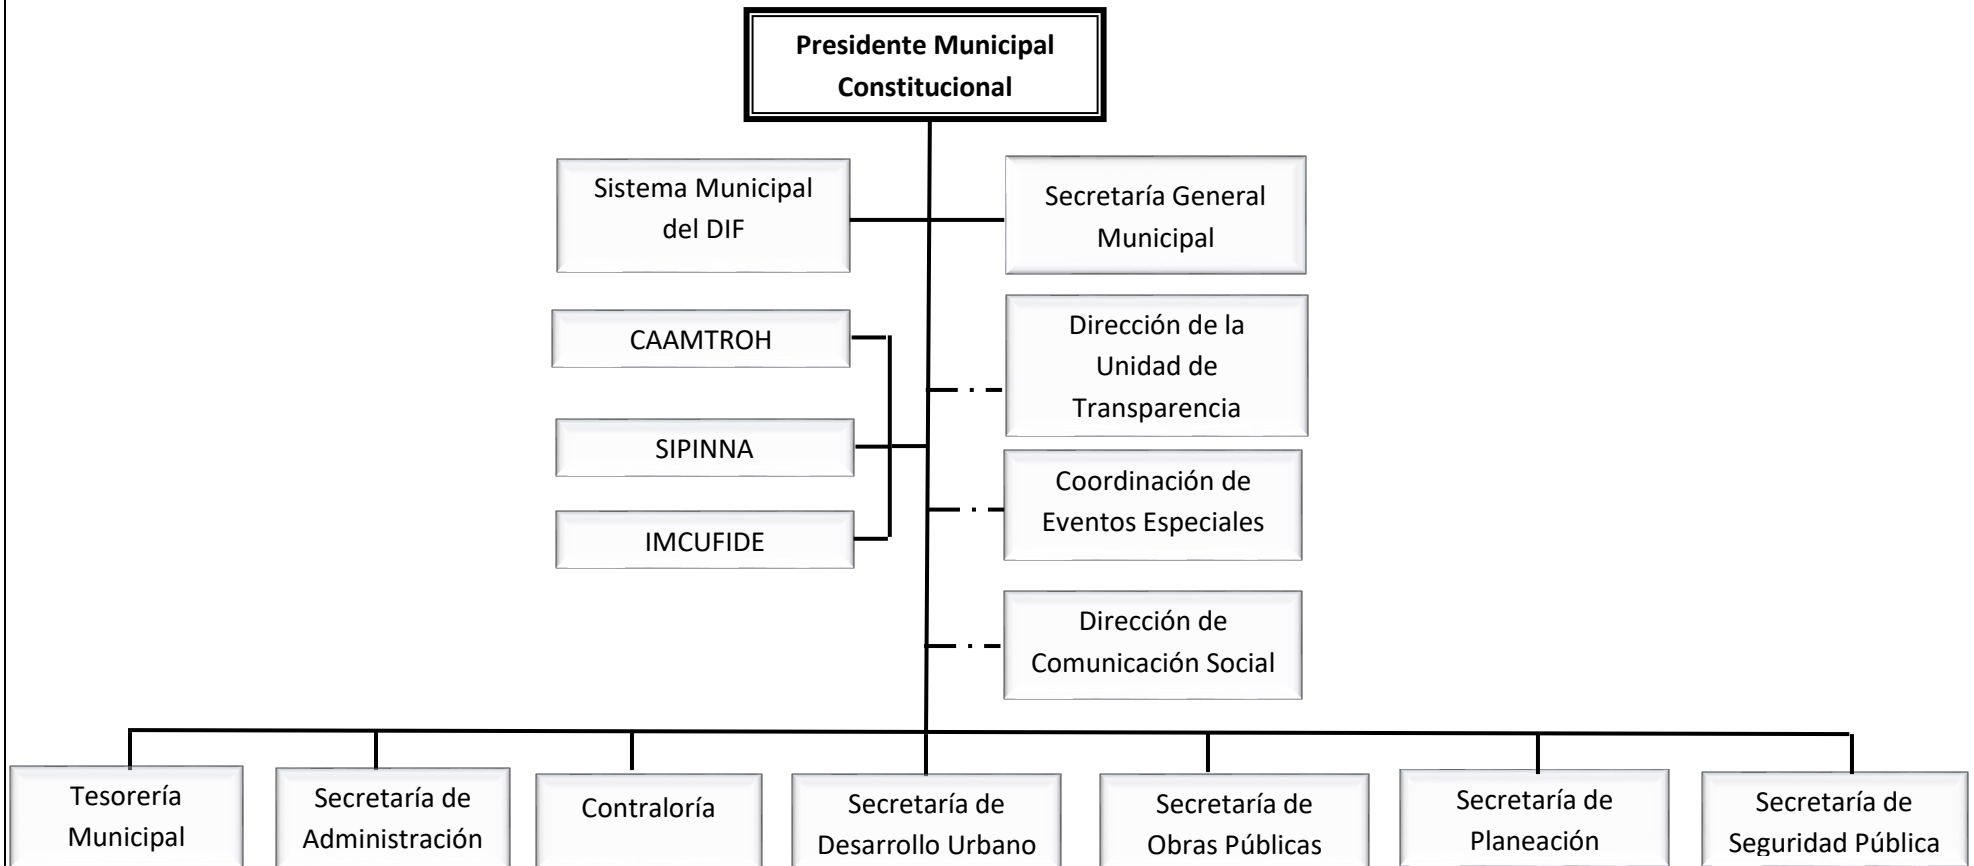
**Presidente Municipal Constitucional**

Sistema Municipal del DIF

Secretaría General Municipal

CAAMTROH

SIPINNA

IMCUFIDE

Dirección de la Unidad de Transparencia

Coordinación de Eventos Especiales

Dirección de Comunicación Social

Tesorería Municipal

Secretaría de Administración

Contraloría

Secretaría de Desarrollo Urbano

Secretaría de Obras Públicas

Secretaría de Planeación

Secretaría de Seguridad Pública